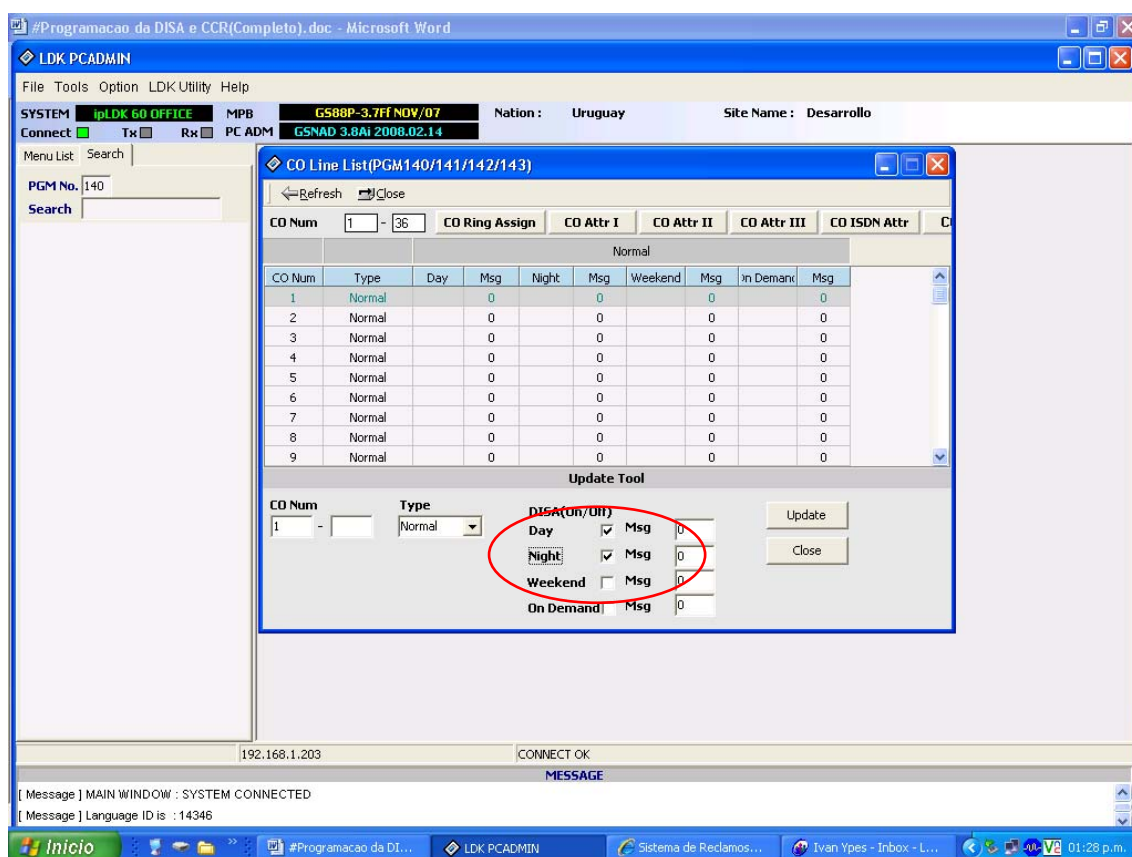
#Programacao da DISA e CCR(Completo).doc - Microsoft Word

LDK PCADMIN

File Tools Option LDK Utility Help

SYSTEM ipLDK 60 OFFICE MPB GS88P-3.7Ff NOV/07 Nation : Uruguay Site Name : Desarrollo
Connect Tx Rx PC ADM GSNAD 3.8Ai 2008.02.14

Menu List Search

PGM No. 140
Search

CO Line List(PGM140/141/142/143)

Refresh Close

CO Num 1 - 36 CO Ring Assign CO Attr I CO Attr II CO Attr III CO ISDN Attr C

Normal

| CO Num | Type | Day | Msg | Night | Msg | Weekend | Msg | n Demand | Msg |
|---|---|---|---|---|---|---|---|---|---|
| 1 | Normal | | 0 | | 0 | | 0 | | 0 |
| 2 | Normal | | 0 | | 0 | | 0 | | 0 |
| 3 | Normal | | 0 | | 0 | | 0 | | 0 |
| 4 | Normal | | 0 | | 0 | | 0 | | 0 |
| 5 | Normal | | 0 | | 0 | | 0 | | 0 |
| 6 | Normal | | 0 | | 0 | | 0 | | 0 |
| 7 | Normal | | 0 | | 0 | | 0 | | 0 |
| 8 | Normal | | 0 | | 0 | | 0 | | 0 |
| 9 | Normal | | 0 | | 0 | | 0 | | 0 |

Update Tool

CO Num 1 -
Type Normal
DISA(On/Off)
Day Msg 0
Night Msg 0
Weekend Msg 0
On Demand Msg 0
Update
Close

192.168.1.203 CONNECT OK

MESSAGE

[ Message ] MAIN WINDOW : SYSTEM CONNECTED
[ Message ] Language ID is : 14346

Inicio #Programacao da DI... LDK PCADMIN Sistema de Reclamos... Ivan Ypes - Inbox - L... 01:28 p.m.